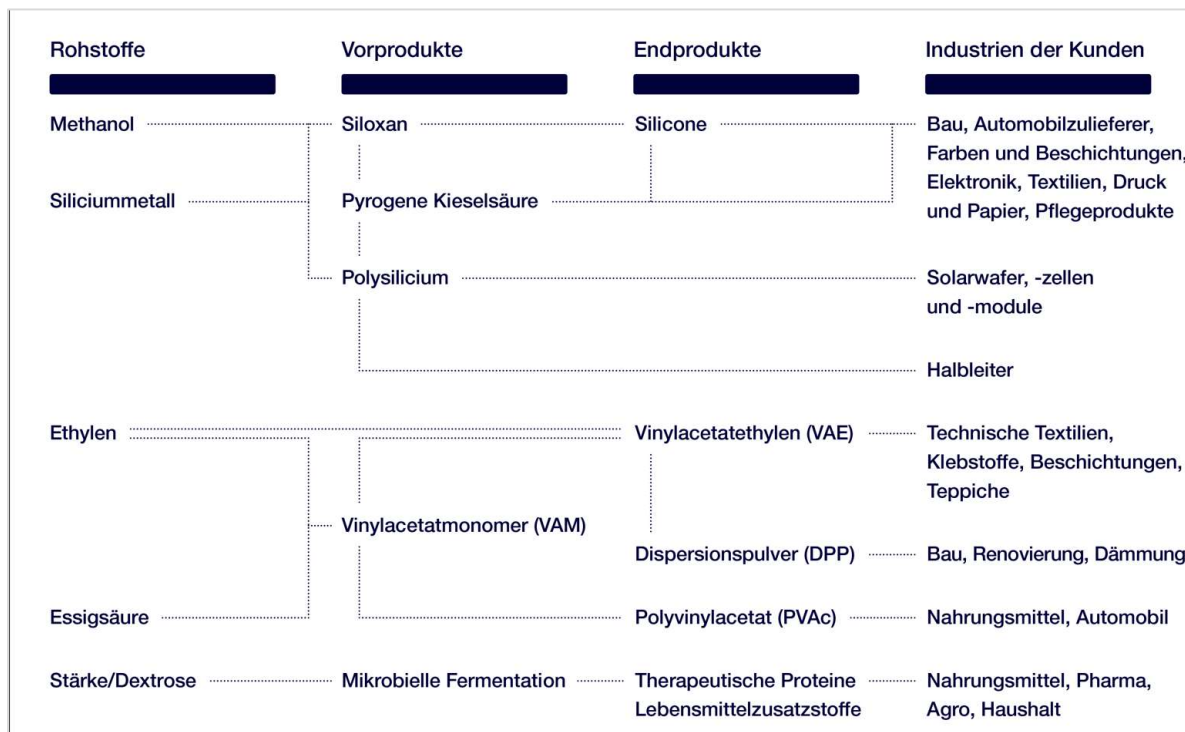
Rohstoffe

Vorprodukte

Endprodukte

Industrien der Kunden

Methanol

Siloxan

Silicone

Bau, Automobilzulieferer, Farben und Beschichtungen, Elektronik, Textilien, Druck und Papier, Pflegeprodukte

Siliciummetall

Pyrogene Kieselsäure

Polysilicium

Solarwafer, -zellen und -module

Halbleiter

Ethylen

Vinylacetatethylen (VAE)

Technische Textilien, Klebstoffe, Beschichtungen, Teppiche

Vinylacetatmonomer (VAM)

Dispersionspulver (DPP)

Bau, Renovierung, Dämmung

Essigsäure

Polyvinylacetat (PVAc)

Nahrungsmittel, Automobil

Stärke/Dextrose

Mikrobielle Fermentation

Therapeutische Proteine Lebensmittelzusatzstoffe

Nahrungsmittel, Pharma, Agro, Haushalt